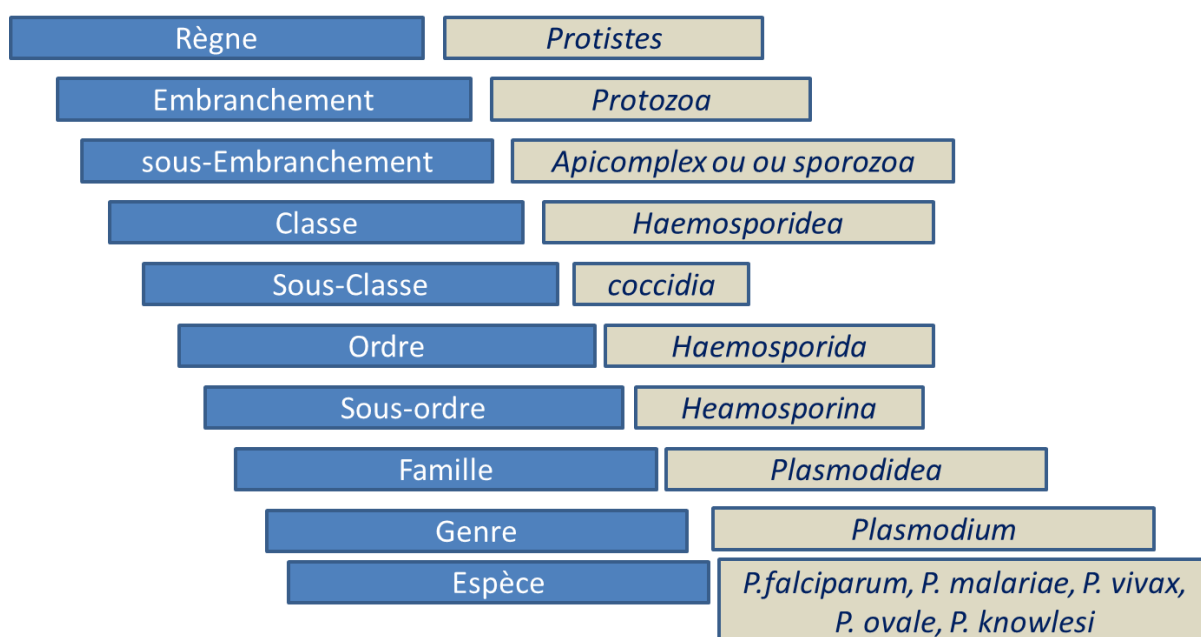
Règne
Protistes

Embranchement
Protozoa

sous-Embranchement
Apicomplex ou ou sporozoa

Classe
Haemosporidea

Sous-Classe
coccidia

Ordre
Haemosporida

Sous-ordre
Heamosporina

Famille
Plasmodidea

Genre
Plasmodium

Espèce
P.falciparum, P. malariae, P. vivax, P. ovale, P. knowlesi